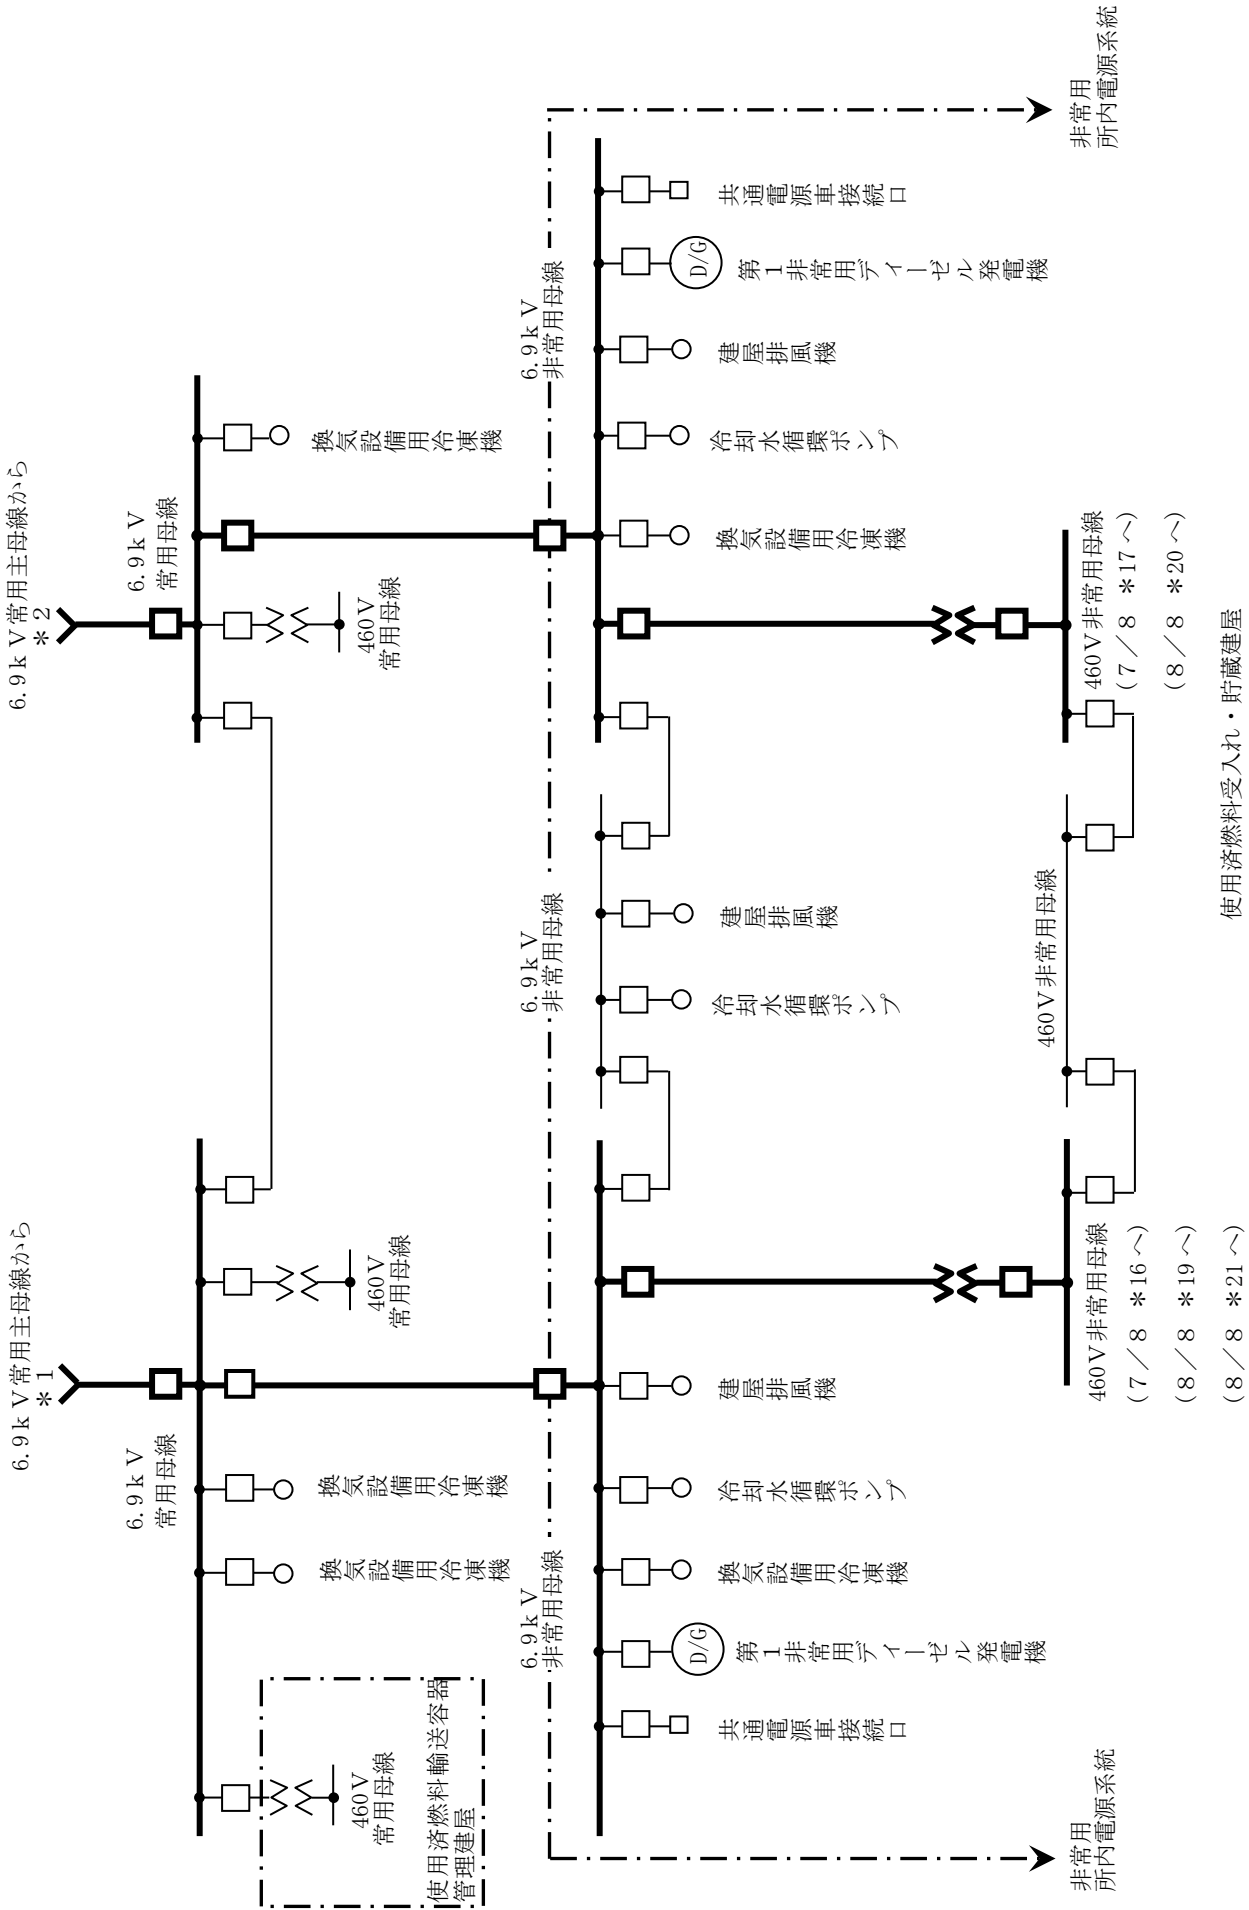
6.9kV常用主母線から
＊2

6.9kV
常用母線

460V
常用母線

換気設備用冷凍機

6.9kV
非常用母線

非常用
所内電源系統

共通電源車接続口

D/G
第1非常用ディーゼル発電機

建屋排風機

冷却水循環ポンプ

換気設備用冷凍機

460V非常用母線
（7／8 ＊17へ）
（8／8 ＊20へ）

6.9kV
非常用母線

建屋排風機

冷却水循環ポンプ

460V非常用母線

使用済燃料受入れ・貯蔵建屋

6.9kV常用主母線から
＊1

6.9kV
常用母線

460V
常用母線

換気設備用冷凍機

換気設備用冷凍機

460V
常用母線

使用済燃料輸送容器管理建屋

6.9kV
非常用母線

建屋排風機

冷却水循環ポンプ

換気設備用冷凍機

D/G
第1非常用ディーゼル発電機

共通電源車接続口

非常用
所内電源系統

460V非常用母線
（7／8 ＊16へ）
（8／8 ＊19へ）
（8／8 ＊21へ）